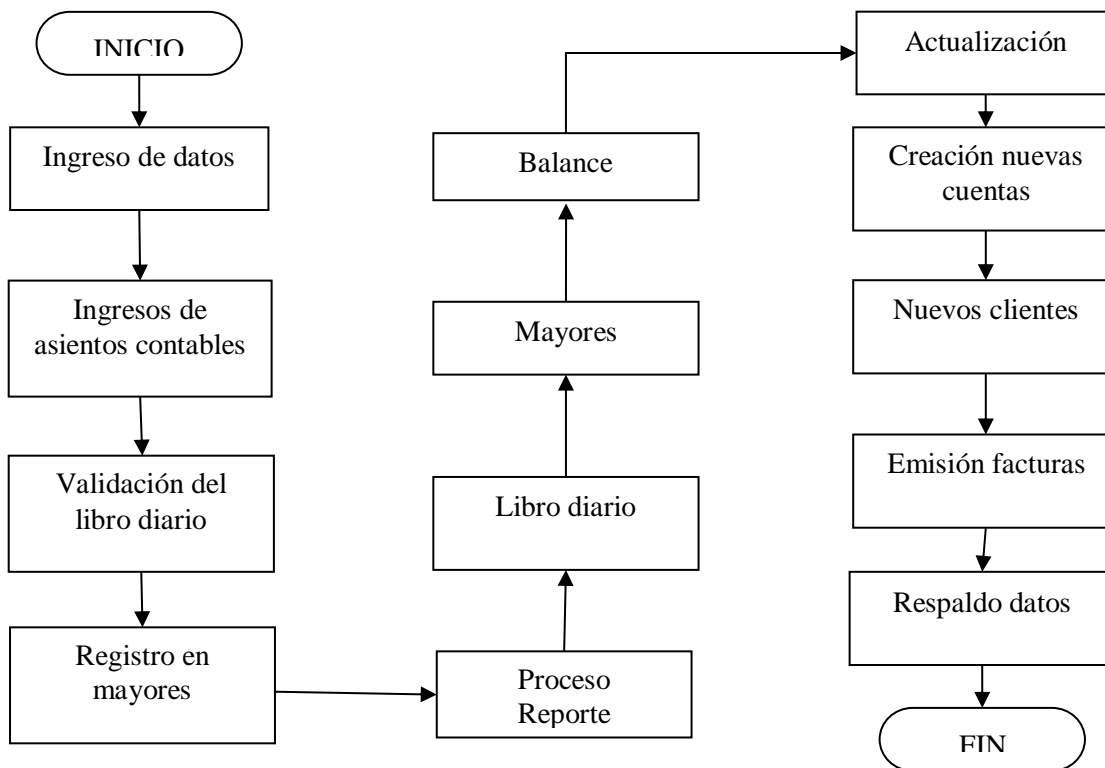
INICIO

Ingreso de datos

Ingresos de asientos contables

Validación del libro diario

Registro en mayores

Proceso Reporte

Libro diario

Mayores

Balance

Actualización

Creación nuevas cuentas

Nuevos clientes

Emisión facturas

Respaldo datos

FIN